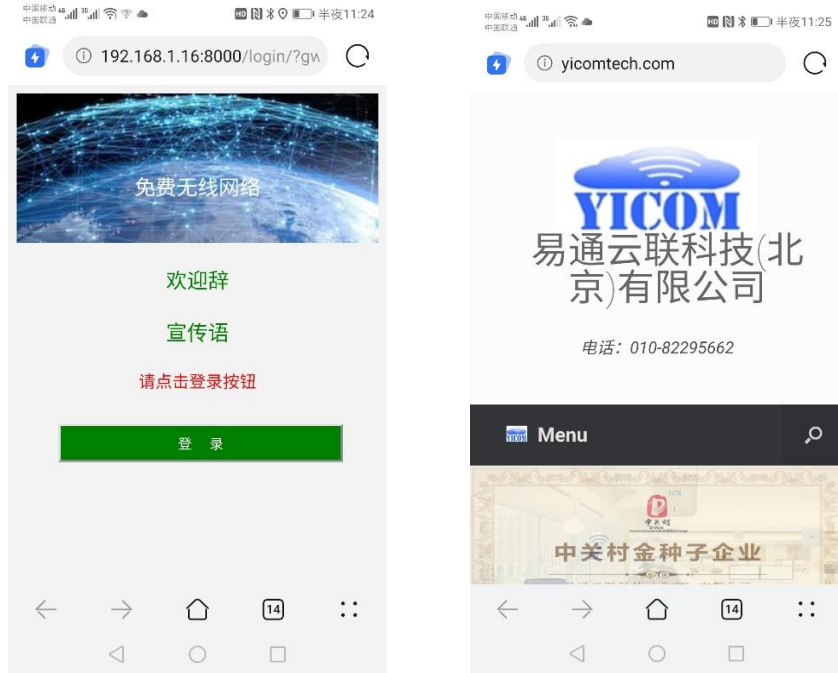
中国移动 中国联通 半夜11:24

192.168.1.16:8000/login/?gw

免费无线网络

欢迎辞

宣传语

请点击登录按钮

登 录

14

中国移动 中国联通 半夜11:25

yicomtech.com

YICOM

易通云联科技(北京)有限公司

电话：010-82295662

Menu

中关村

中关村金种子企业

14